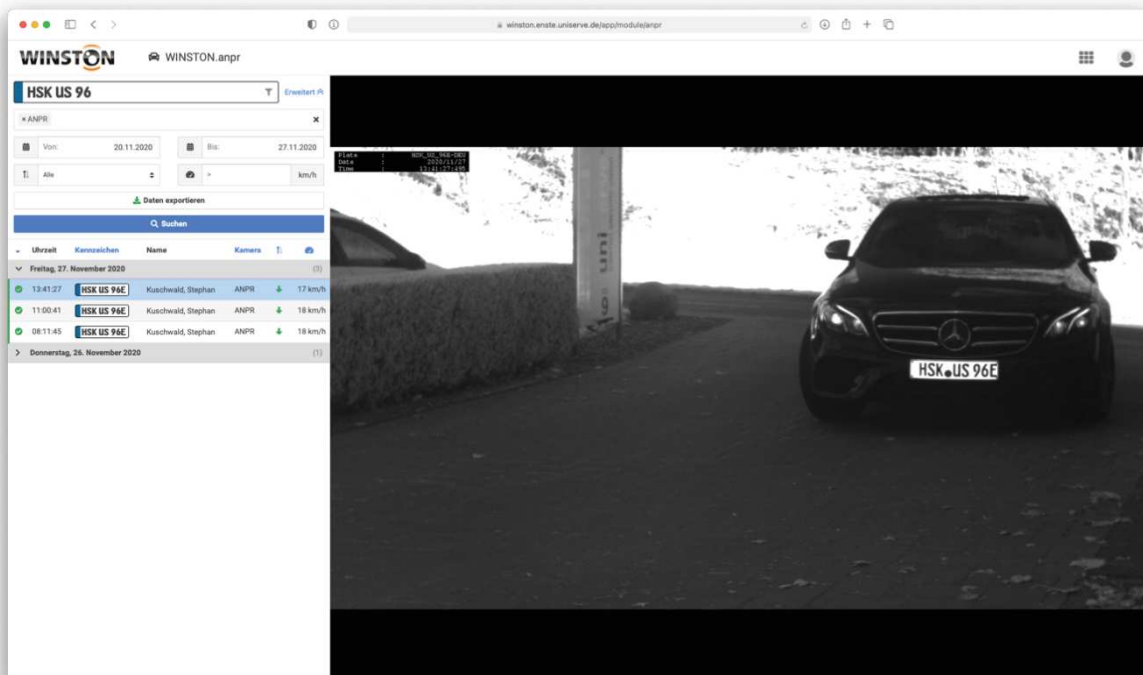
winston.enste.uniserve.de/app/module/anpr

WINSTON WINSTON.anpr

HSK US 96 Erweitert

× ANPR ×

Von: 20.11.2020 Bis: 27.11.2020

Alle > km/h

Daten exportieren

Suchen

| Uhrzeit | Kennzeichen | Name | Kamera | | |
|---|---|---|---|---|---|
| Freitag, 27. November 2020 | | | | | (3) |
| 13:41:27 | HSK US 96E | Kuschwald, Stephan | ANPR | | 17 km/h |
| 11:00:41 | HSK US 96E | Kuschwald, Stephan | ANPR | | 18 km/h |
| 08:11:45 | HSK US 96E | Kuschwald, Stephan | ANPR | | 18 km/h |
| Donnerstag, 26. November 2020 | | | | | (1) |

Plate : HSK_US_96E-DEU
Date : 2020/11/27
Time : 13:41:27.495

HSK US 96E